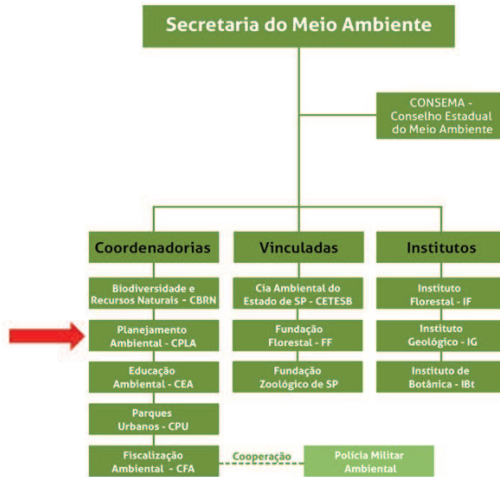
Secretaria do Meio Ambiente

CONSEMA - Conselho Estadual do Meio Ambiente

Coordenadorias

Biodiversidade e Recursos Naturais - CBRN

Planejamento Ambiental - CPLA

Educação Ambiental - CEA

Parques Urbanos - CPU

Fiscalização Ambiental - CFA

Cooperação

Polícia Militar Ambiental

Vinculadas

Cia Ambiental do Estado de SP - CETESB

Fundação Florestal - FF

Fundação Zoológico de SP

Institutos

Instituto Florestal - IF

Instituto Geológico - IG

Instituto de Botânica - IBt